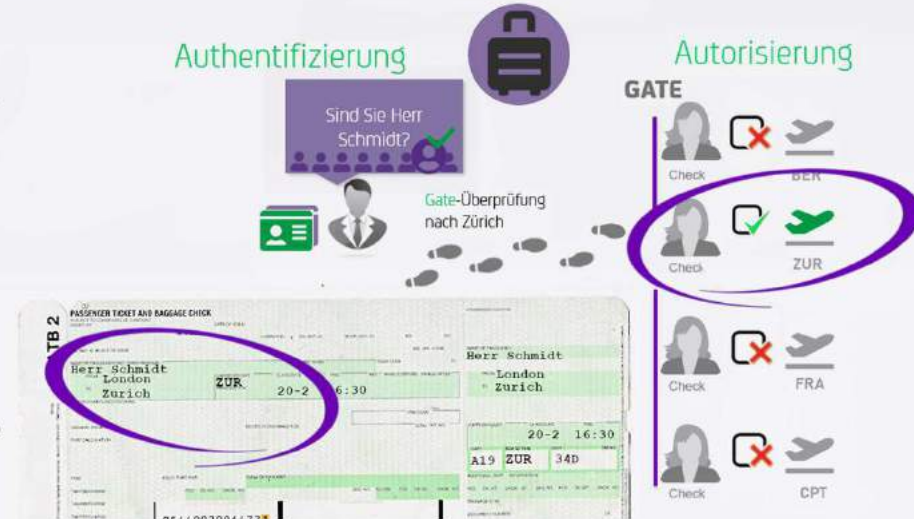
Authentifizierung

Autorisierung

GATE

Sind Sie Herr Schmidt?

Gate-Überprüfung nach Zürich

Check BER

Check ZUR

Check FRA

Check CPT

ATB 2

PASSENGER TICKET AND BAGGAGE CHECK

Herr Schmidt
London
Zurich
ZUR
20-2
16:30

Herr Schmidt
London
Zurich

20-2 16:30

A19 ZUR 34D

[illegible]